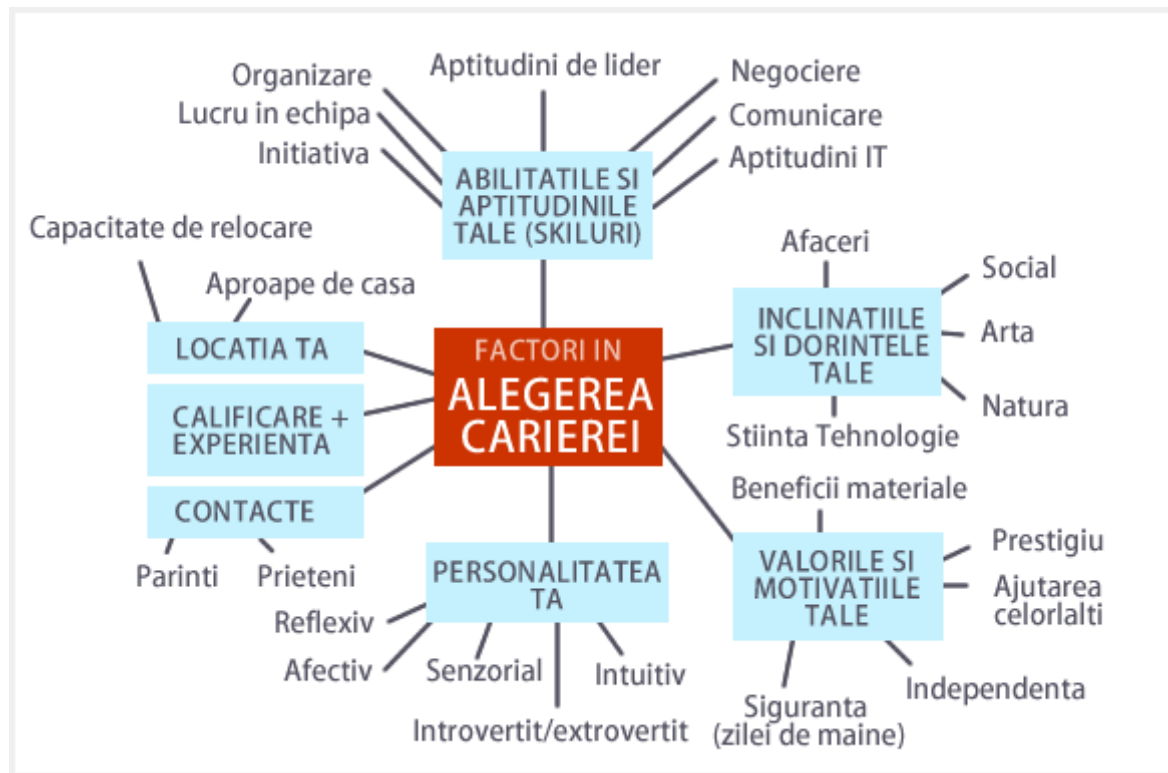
FACTORI IN
ALEGEREA CARIERIEI

ABILITATILE SI APTITUDINILE TALE (SKILURI)
Organizare
Lucru in echipa
Initiativa
Aptitudini de lider
Negociere
Comunicare
Aptitudini IT

INCLINATIILE SI DORINTELE TALE
Afaceri
Social
Arta
Natura
Stiinta Tehnologie

VALORILE SI MOTIVATIILE TALE
Beneficii materiale
Prestigiu
Ajutarea celorlalti
Independenta
Siguranta (zilei de maine)

PERSONALITATEA TA
Reflexiv
Afectiv
Senzorial
Introvertit/extrovertit
Intuitiv

LOCATIA TA
Capacitate de relocare
Aproape de casa

CALIFICARE + EXPERIENTA

CONTACTE
Parinti
Prieteni